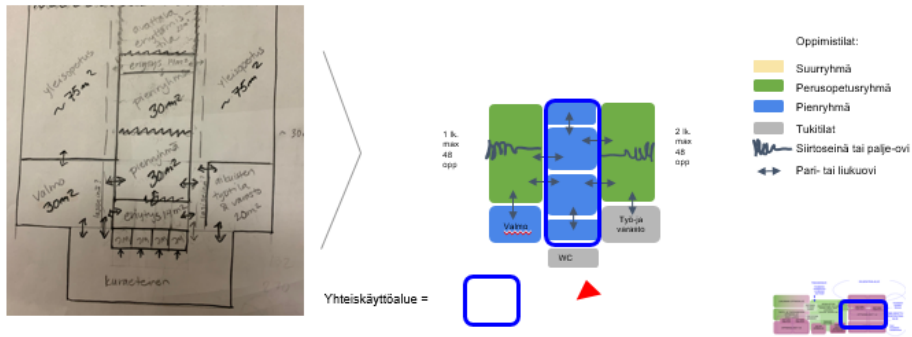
yleisopetus ~75m2

yleisopetus ~75m2

pienryhmä 30m2

pienryhmä 30m2

Valmo 30m2

käsityön ja vaasto 20m2

eriyttämis

kuraeteinen

1 lk. max 48 opp

2 lk. max 48 opp

Valmo

WC

Työ- ja varasto

Oppimistilat:

Suurryhmä

Perusopetusryhmä

Pienryhmä

Tukitilat

Siirtoseinä tai palje-ovi

Pari- tai liukuovi

Yhteiskäyttöalue =